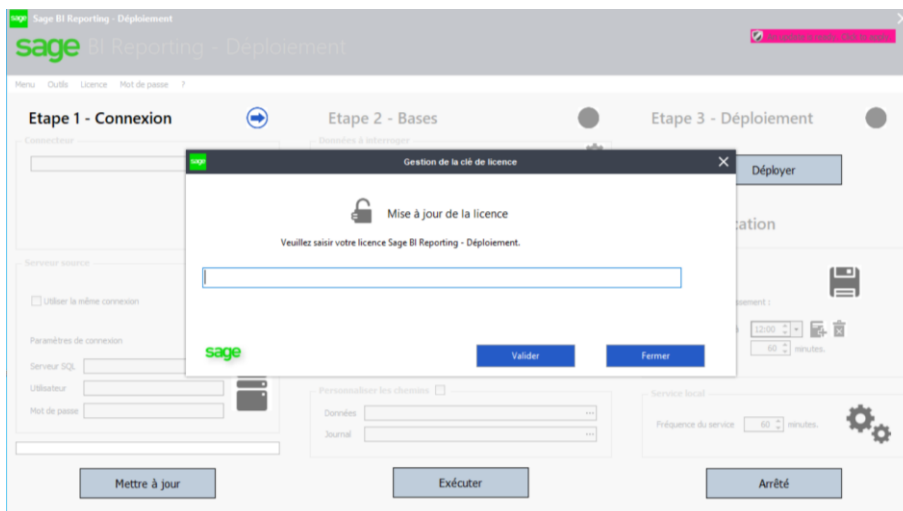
sage Sage BI Reporting - Déploiement
sage BI Reporting - Déploiement
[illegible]
Menu Outils Licence Mot de passe ?
Etape 1 - Connexion
Etape 2 - Bases
Etape 3 - Déploiement
Connecteur
Données à interroger
Déployer
Serveur source
Utiliser la même connexion
Paramètres de connexion
Serveur SQL
Utilisateur
Mot de passe
12:00
60 minutes.
Personnaliser les chemins
Données
Journal
Service local
Fréquence du service 60 minutes.
Mettre à jour
Exécuter
Arrêté
sage Gestion de la clé de licence
Mise à jour de la licence
Veuillez saisir votre licence Sage BI Reporting - Déploiement.
sage
Valider
Fermer